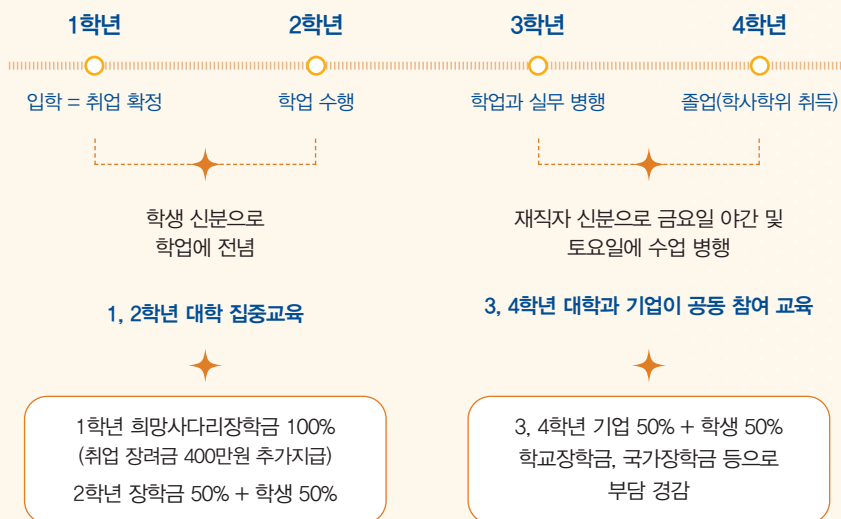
1학년

2학년

3학년

4학년

입학 = 취업 확정

학업 수행

학업과 실무 병행

졸업(학사학위 취득)

학생 신분으로 학업에 전념

1, 2학년 대학 집중교육

1학년 희망사다리장학금 100% (취업 장려금 400만원 추가지급)

2학년 장학금 50% + 학생 50%

재직자 신분으로 금요일 야간 및 토요일에 수업 병행

3, 4학년 대학과 기업이 공동 참여 교육

3, 4학년 기업 50% + 학생 50% 학교장학금, 국가장학금 등으로 부담 경감